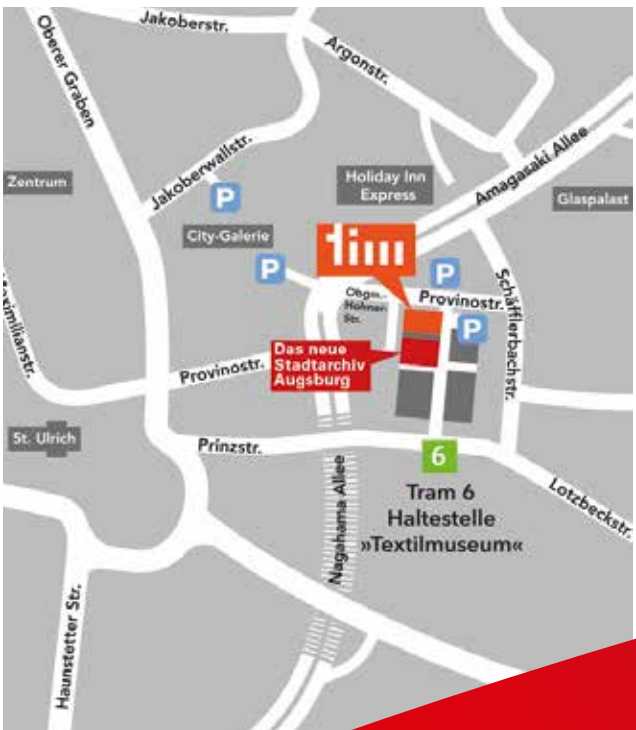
Jakoberstr.

Argonstr.

Oberer Graben

Jakoberwallstr.

P

Holiday Inn Express

Amagasaki Allee

Zentrum

Glaspalast

City-Galerie

tim

P

P

Provinostr.

Otto-Hahner-Str.

P

Schäfflerbachstr.

Maximilianstr.

Provinostr.

Das neue Stadtarchiv Augsburg

St. Ulrich

Prinzstr.

6

Tram 6 Haltestelle »Textilmuseum«

Lotzbeckstr.

Nagahama Allee

Haunstetter Str.